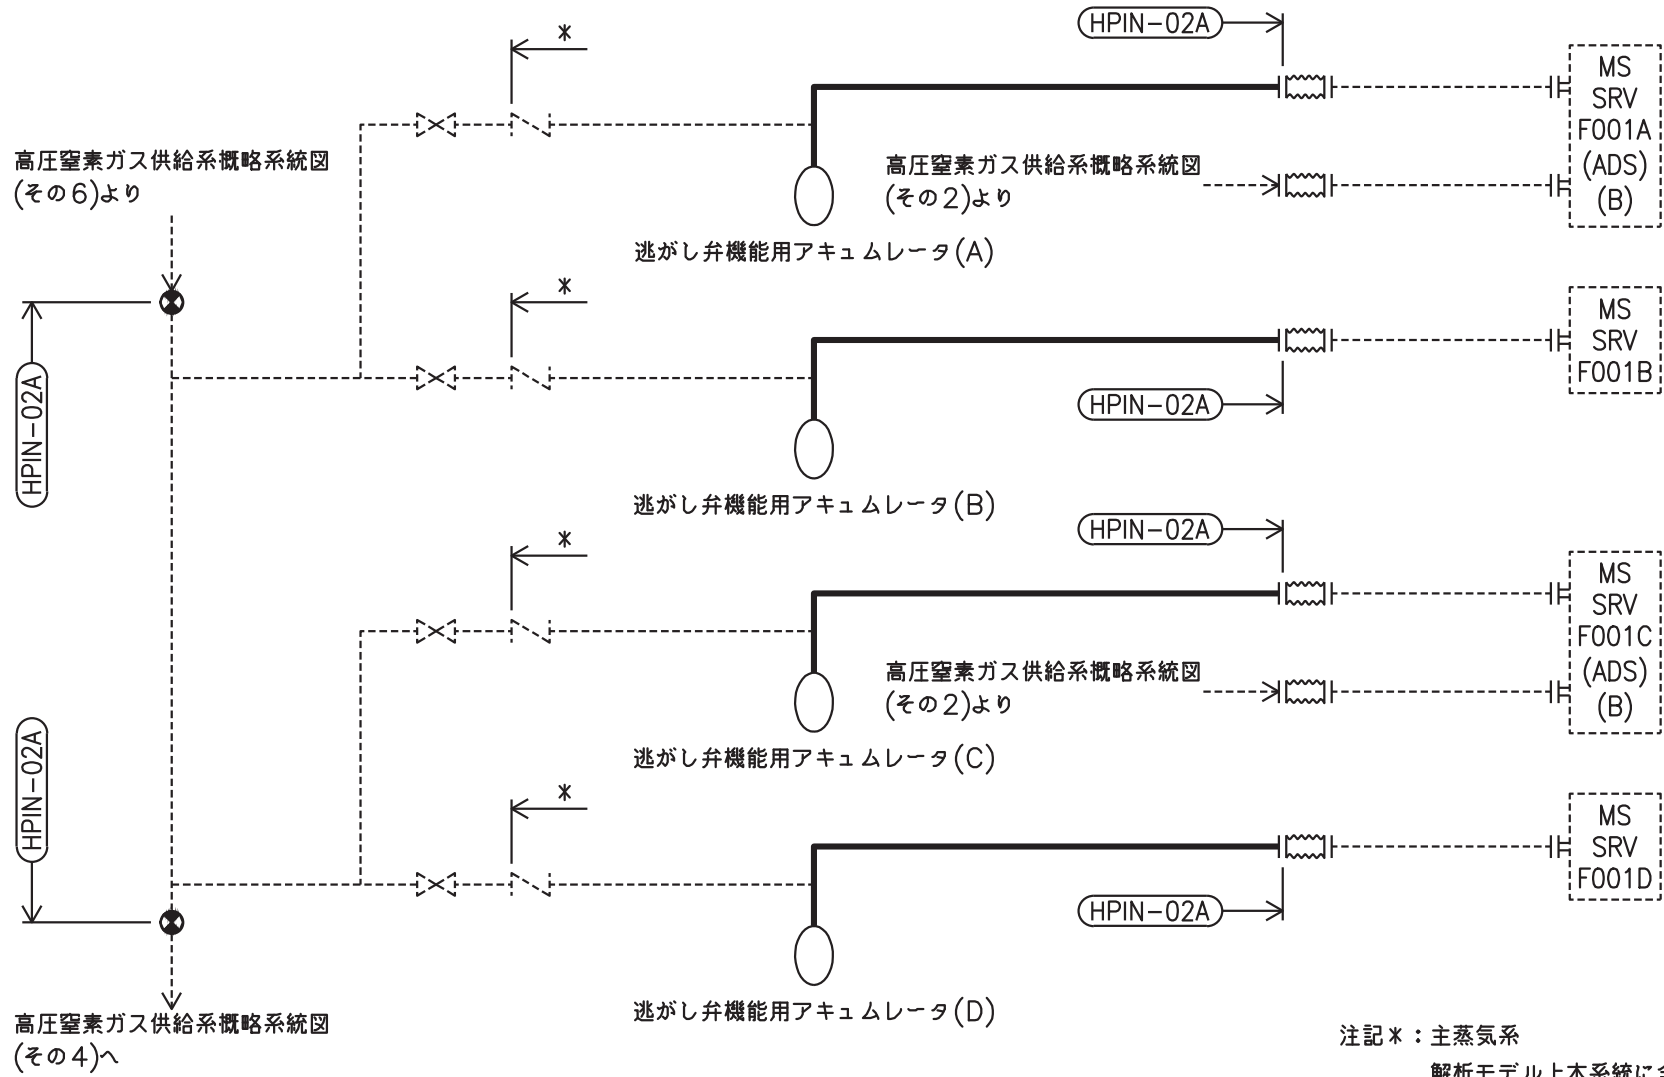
HPIN-02A

＊

MS
SRV
F001A
(ADS)
(B)

高圧窒素ガス供給系概略系統図
(その6)より

高圧窒素ガス供給系概略系統図
(その2)より

逃がし弁機能用アキュムレータ(A)

HPIN-02A

＊

MS
SRV
F001B

HPIN-02A

逃がし弁機能用アキュムレータ(B)

HPIN-02A

＊

MS
SRV
F001C
(ADS)
(B)

高圧窒素ガス供給系概略系統図
(その2)より

逃がし弁機能用アキュムレータ(C)

HPIN-02A

＊

MS
SRV
F001D

HPIN-02A

逃がし弁機能用アキュムレータ(D)

高圧窒素ガス供給系概略系統図
(その4)へ

注記＊：主蒸気系
解析モデル上本系統に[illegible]